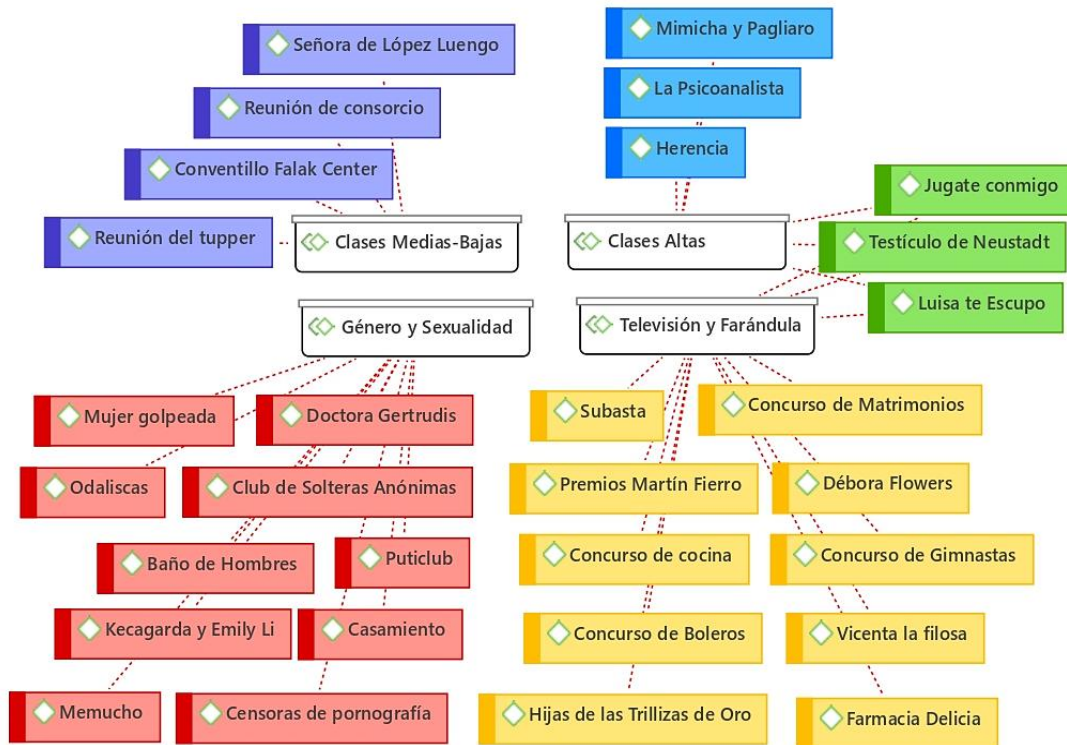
Señora de López Luengo
Reunión de consorcio
Conventillo Falak Center
Reunión del tupper
Clases Medias-Bajas

Mimicha y Pagliaro
La Psicoanalista
Herencia
Clases Altas
Jugate conmigo
Testículo de Neustadt
Luisa te Escupo

Género y Sexualidad
Mujer golpeada
Doctora Gertrudis
Odaliscas
Club de Solteras Anónimas
Baño de Hombres
Puticlub
Kecagarda y Emily Li
Casamiento
Memucho
Censoras de pornografía

Televisión y Farándula
Subasta
Concurso de Matrimonios
Premios Martín Fierro
Débora Flowers
Concurso de cocina
Concurso de Gimnastas
Concurso de Boleros
Vicenta la filosa
Hijas de las Trillizas de Oro
Farmacia Delicia